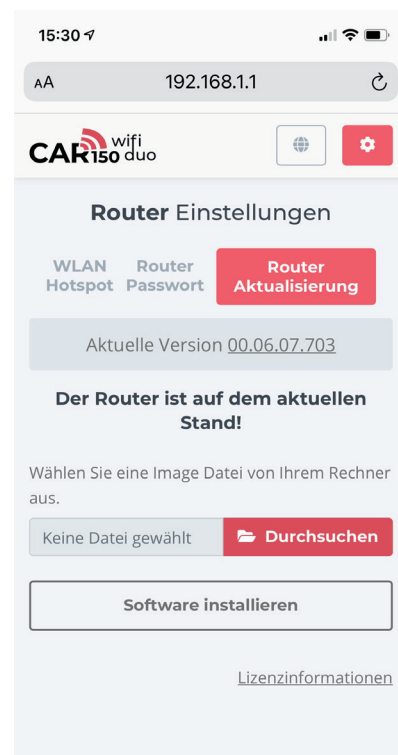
15:30

AA 192.168.1.1

CAR 150 wifi duo

Router Einstellungen

WLAN Hotspot

Router Passwort

Router Aktualisierung

Aktuelle Version 00.06.07.703

Der Router ist auf dem aktuellen Stand!

Wählen Sie eine Image Datei von Ihrem Rechner aus.

Keine Datei gewählt

Durchsuchen

Software installieren

Lizenzinformationen